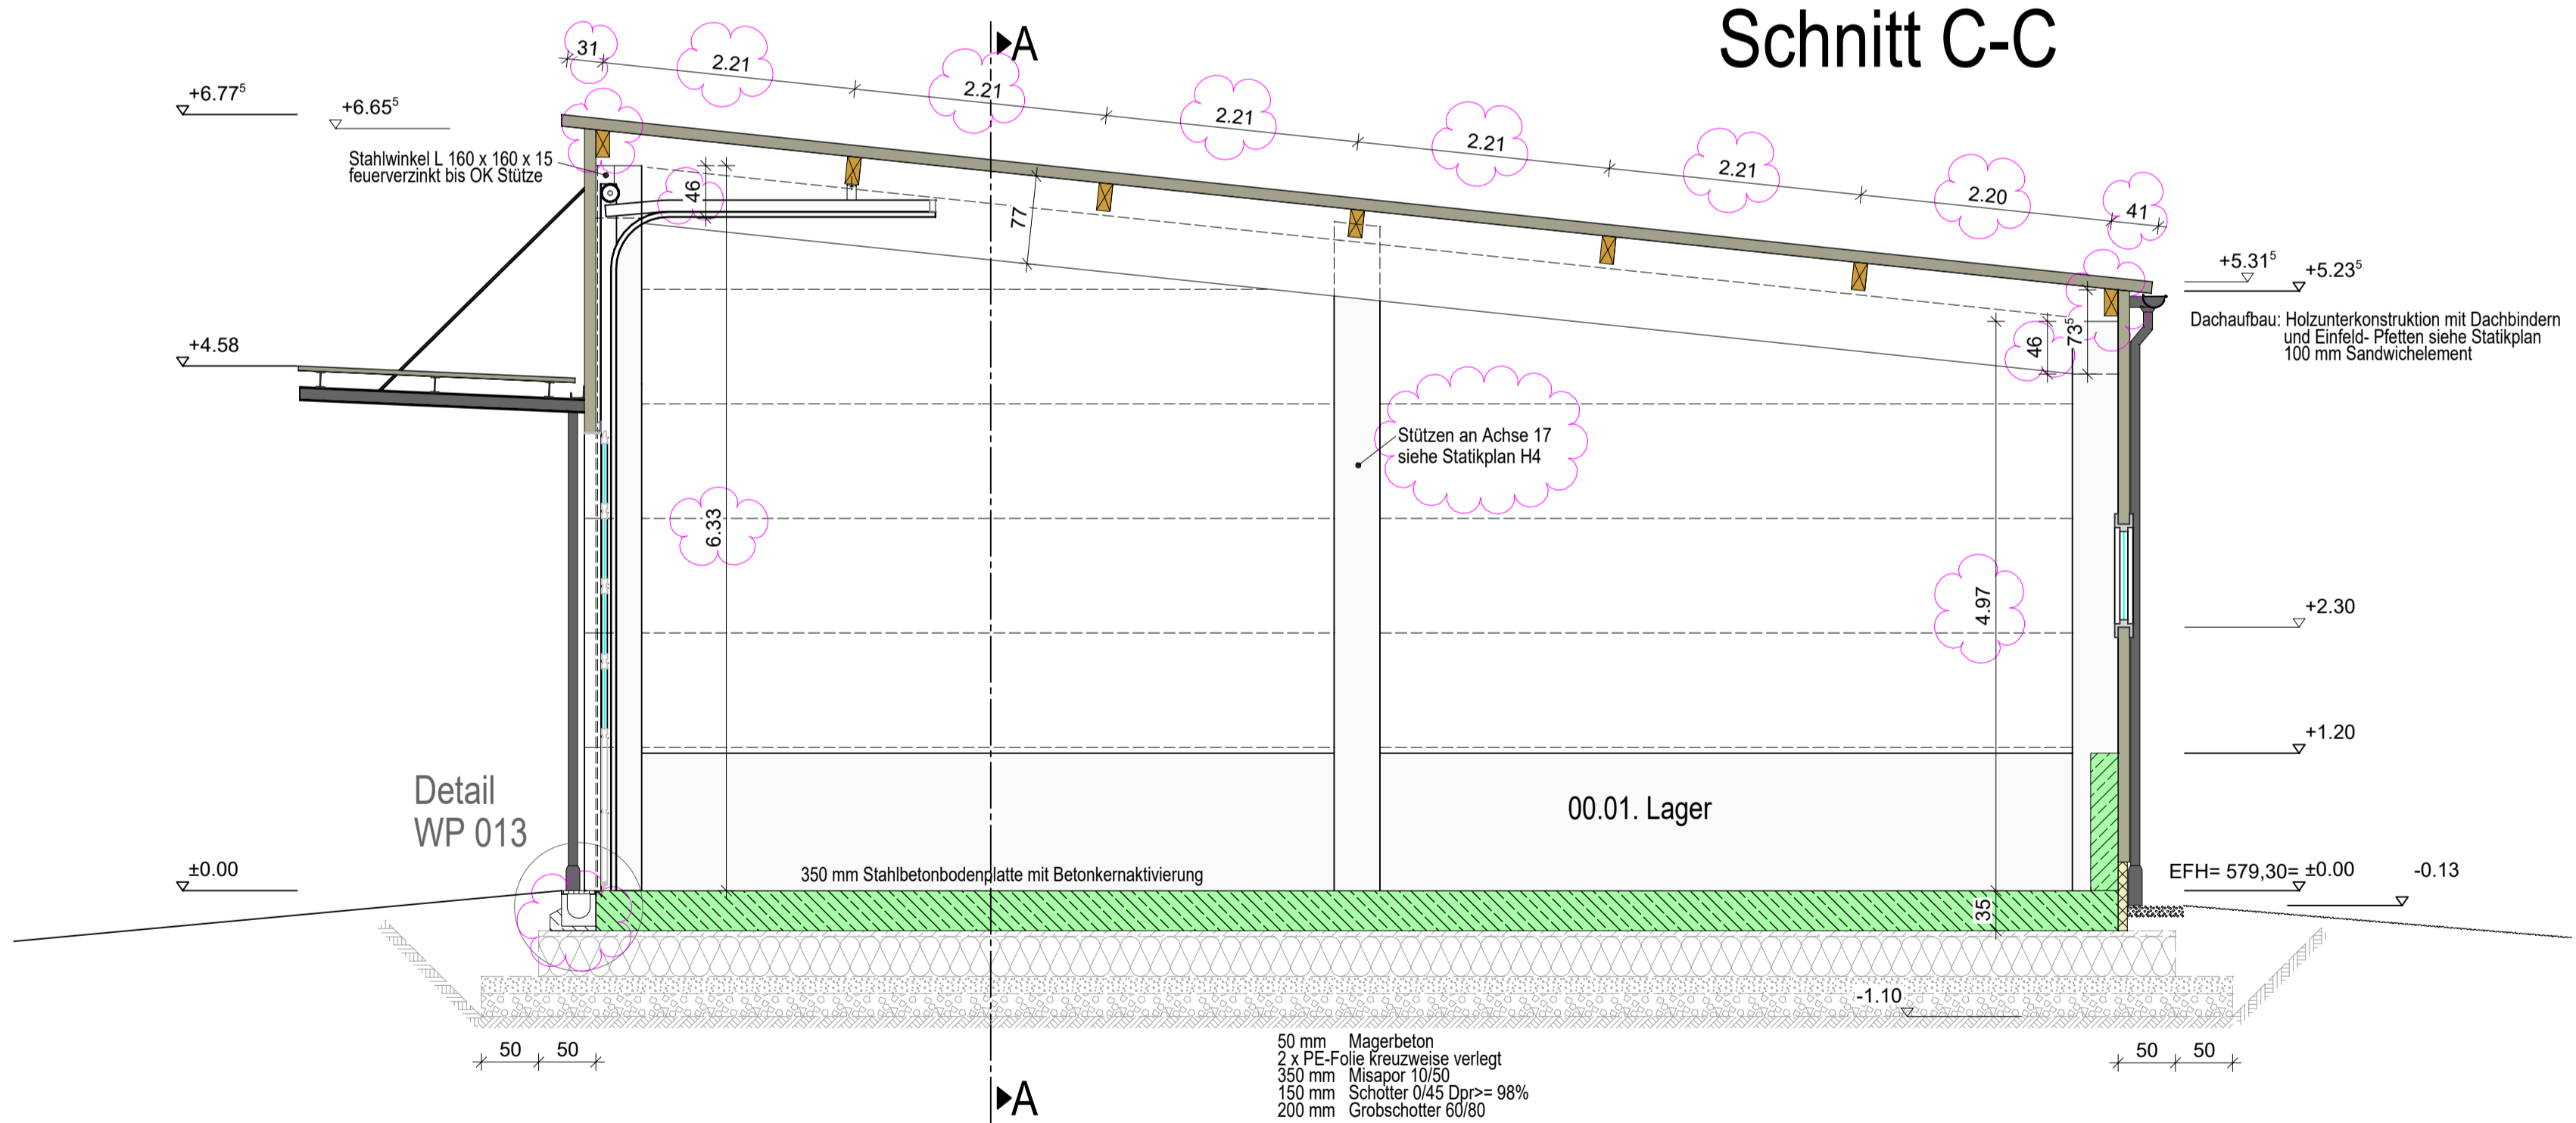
Schnitt C-C

A

31 2.21 2.21 2.21 2.21 2.21 2.20 41

+6.77$^5$

+6.65$^5$

Stahlwinkel L 160 x 160 x 15
feuerverzinkt bis OK Stütze

46

77

+5.31$^5$

+5.23$^5$

Dachaufbau: Holzunterkonstruktion mit Dachbindern und Einfeld- Pfetten siehe Statikplan
100 mm Sandwichelement

46

73$^5$

+4.58

Stützen an Achse 17
siehe Statikplan H4

6.33

4.97

+2.30

+1.20

Detail
WP 013

00.01. Lager

±0.00

350 mm Stahlbetonbodenplatte mit Betonkernaktivierung

35

EFH= 579,30= ±0.00

-0.13

-1.10

50 50

50 50

A

50 mm Magerbeton
2 x PE-Folie kreuzweise verlegt
350 mm Misapor 10/50
150 mm Schotter 0/45 Dpr>= 98%
200 mm Grobschotter 60/80